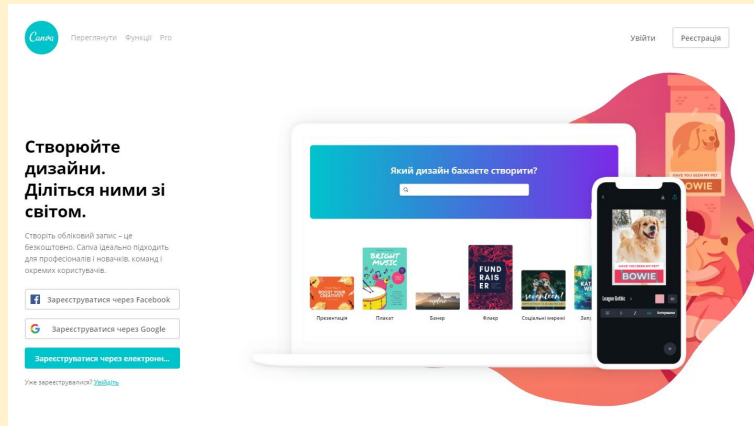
Canva Переглянути Функції Pro

Увійти Реєстрація

Створюйте дизайни. Діліться ними зі світом.

Створіть обліковий запис – це безкоштовно. Canva ідеально підходить для професіоналів і новачків, команд і окремих користувачів.

Зареєструватися через Facebook

Зареєструватися через Google

Зареєструватися через електронні...

Уже зареєструвалися? Увійдіть

Який дизайн бажаєте створити?

BOOST YOUR CREATIVITY

BRIGHT MUSIC

FUND RAISER

Презентація Плакат Банер Флаєр Соціальні мережі

HAVE YOU SEEN MY PET

BOWIE

League Gothic

BOWIE